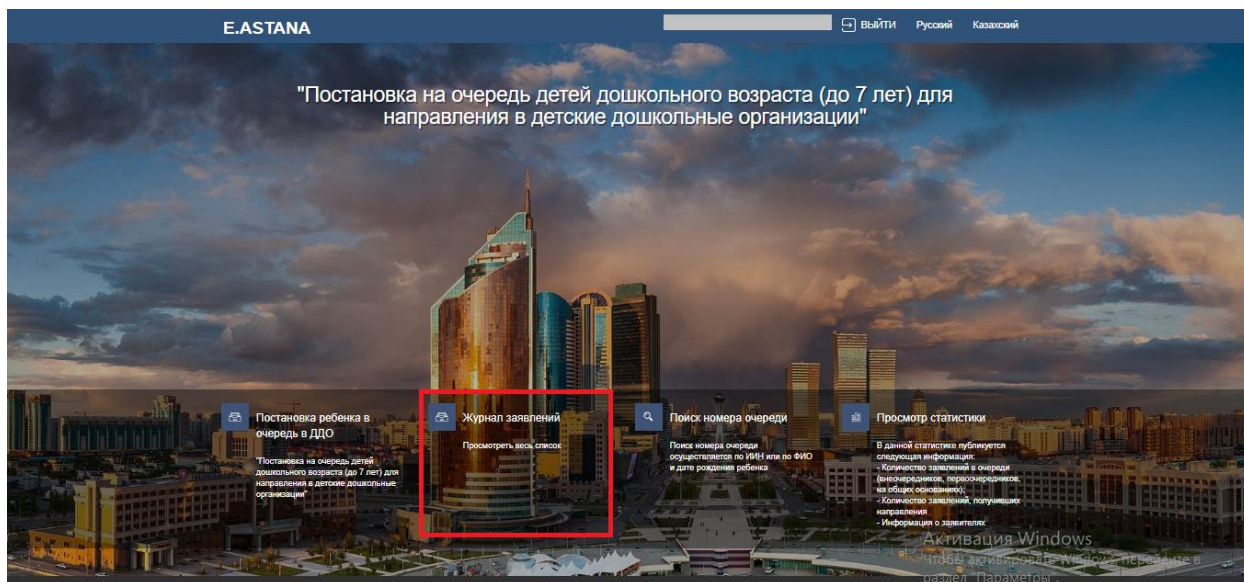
E.ASTANA

ВЫЙТИ Русский Казахский

"Постановка на очередь детей дошкольного возраста (до 7 лет) для направления в детские дошкольные организации"

Постановка ребенка в очередь в ДДО

"Постановка на очередь детей дошкольного возраста (до 7 лет) для направления в детские дошкольные организации"

Журнал заявлений

Просмотреть весь список

Поиск номера очереди

Поиск номера очереди осуществляется по ИИН или по ФИО и дате рождения ребенка

Просмотр статистики

В данной статистике публикуется следующая информация:
- Количество заявлений в очереди (внеочередников, первоочередников, на общих основаниях);
- Количество заявлений, получивших направления
- Информация о заявителях

Активация Windows
Чтобы активировать Windows, перейдите в раздел "Параметры".